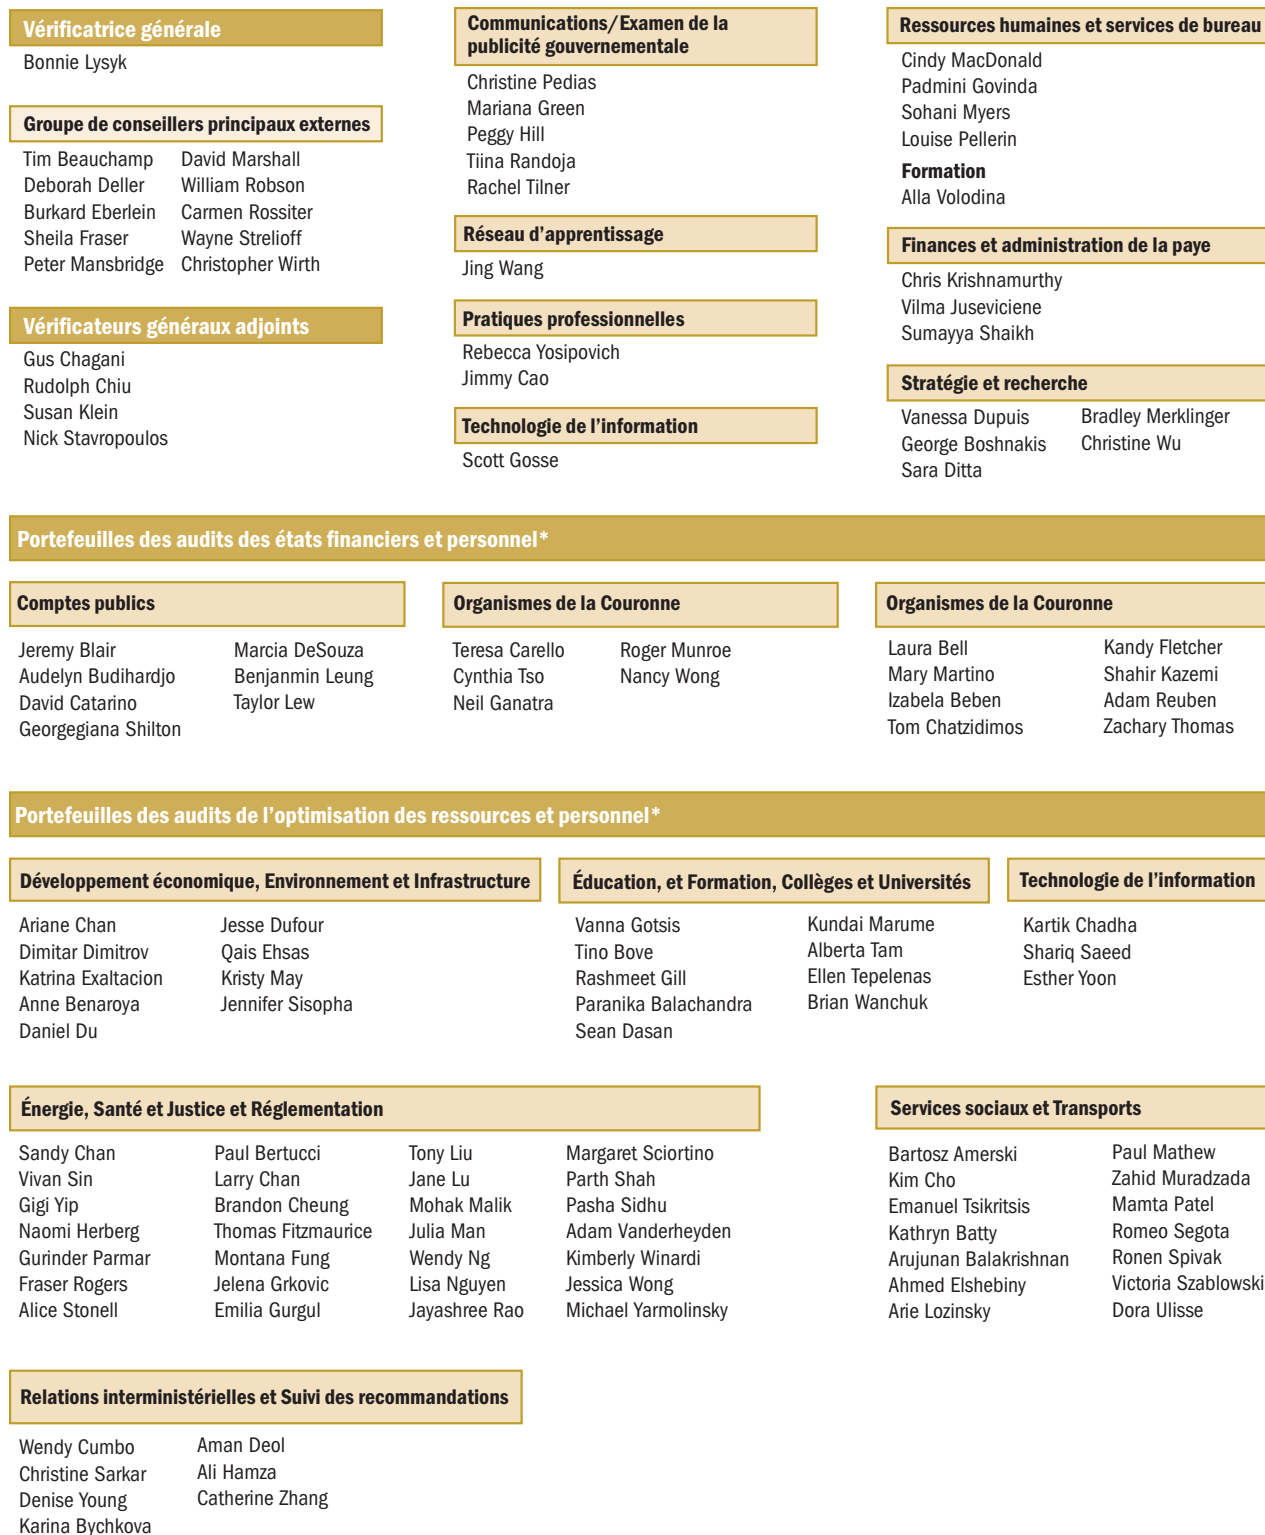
Vérificatrice générale
Bonnie Lysyk

Groupe de conseillers principaux externes
Tim Beauchamp
Deborah Deller
Burkard Eberlein
Sheila Fraser
Peter Mansbridge
David Marshall
William Robson
Carmen Rossiter
Wayne Strelioff
Christopher Wirth

Vérificateurs généraux adjoints
Gus Chagani
Rudolph Chiu
Susan Klein
Nick Stavropoulos

Communications/Examen de la publicité gouvernementale
Christine Pedias
Mariana Green
Peggy Hill
Tiina Randoja
Rachel Tilner

Réseau d'apprentissage
Jing Wang

Pratiques professionnelles
Rebecca Yosipovich
Jimmy Cao

Technologie de l'information
Scott Gosse

Ressources humaines et services de bureau
Cindy MacDonald
Padmini Govinda
Sohani Myers
Louise Pellerin

Formation
Alla Volodina

Finances et administration de la paye
Chris Krishnamurthy
Vilma Juseviciene
Sumayya Shaikh

Stratégie et recherche
Vanessa Dupuis
George Boshnakis
Sara Ditta
Bradley Merklinger
Christine Wu

Portefeuilles des audits des états financiers et personnel*

Comptes publics
Jeremy Blair
Audelyn Budihardjo
David Catarino
Georgegiana Shilton
Marcia DeSouza
Benjanmin Leung
Taylor Lew

Organismes de la Couronne
Teresa Carello
Cynthia Tso
Neil Ganatra
Roger Munroe
Nancy Wong

Organismes de la Couronne
Laura Bell
Mary Martino
Izabela Beben
Tom Chatzidimos
Kandy Fletcher
Shahir Kazemi
Adam Reuben
Zachary Thomas

Portefeuilles des audits de l'optimisation des ressources et personnel*

Développement économique, Environnement et Infrastructure
Ariane Chan
Dimitar Dimitrov
Katrina Exaltacion
Anne Benaroya
Daniel Du
Jesse Dufour
Qais Ehsas
Kristy May
Jennifer Sisopha

Éducation, et Formation, Collèges et Universités
Vanna Gotsis
Tino Bove
Rashmeet Gill
Paranika Balachandra
Sean Dasan
Kundai Marume
Alberta Tam
Ellen Tepelenas
Brian Wanchuk

Technologie de l'information
Kartik Chadha
Shariq Saeed
Esther Yoon

Énergie, Santé et Justice et Réglementation
Sandy Chan
Vivan Sin
Gigi Yip
Naomi Herberg
Gurinder Parmar
Fraser Rogers
Alice Stonell
Paul Bertucci
Larry Chan
Brandon Cheung
Thomas Fitzmaurice
Montana Fung
Jelena Grkovic
Emilia Gurgul
Tony Liu
Jane Lu
Mohak Malik
Julia Man
Wendy Ng
Lisa Nguyen
Jayashree Rao
Margaret Sciortino
Parth Shah
Pasha Sidhu
Adam Vanderheyden
Kimberly Winardi
Jessica Wong
Michael Yarmolinsky

Services sociaux et Transports
Bartosz Amerski
Kim Cho
Emanuel Tsikritsis
Kathryn Batty
Arujunan Balakrishnan
Ahmed Elshebiny
Arie Lozinsky
Paul Mathew
Zahid Muradzada
Mamta Patel
Romeo Segota
Ronen Spivak
Victoria Szablowski
Dora Ulisse

Relations interministérielles et Suivi des recommandations
Wendy Cumbo
Christine Sarkar
Denise Young
Karina Bychkova
Aman Deol
Ali Hamza
Catherine Zhang